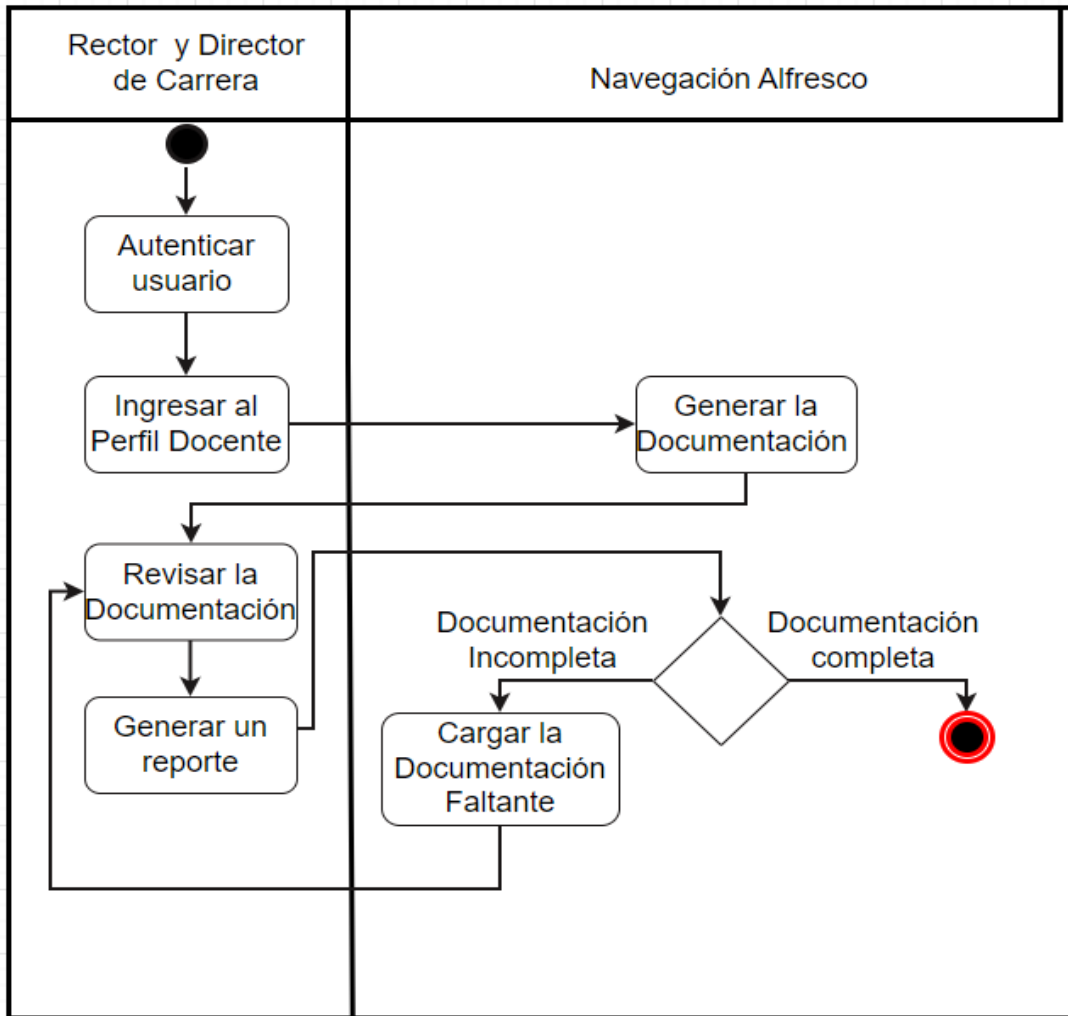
Rector y Director de Carrera

Navegación Alfresco

Autenticar usuario

Ingresar al Perfil Docente

Generar la Documentación

Revisar la Documentación

Generar un reporte

Documentación Incompleta

Documentación completa

Cargar la Documentación Faltante